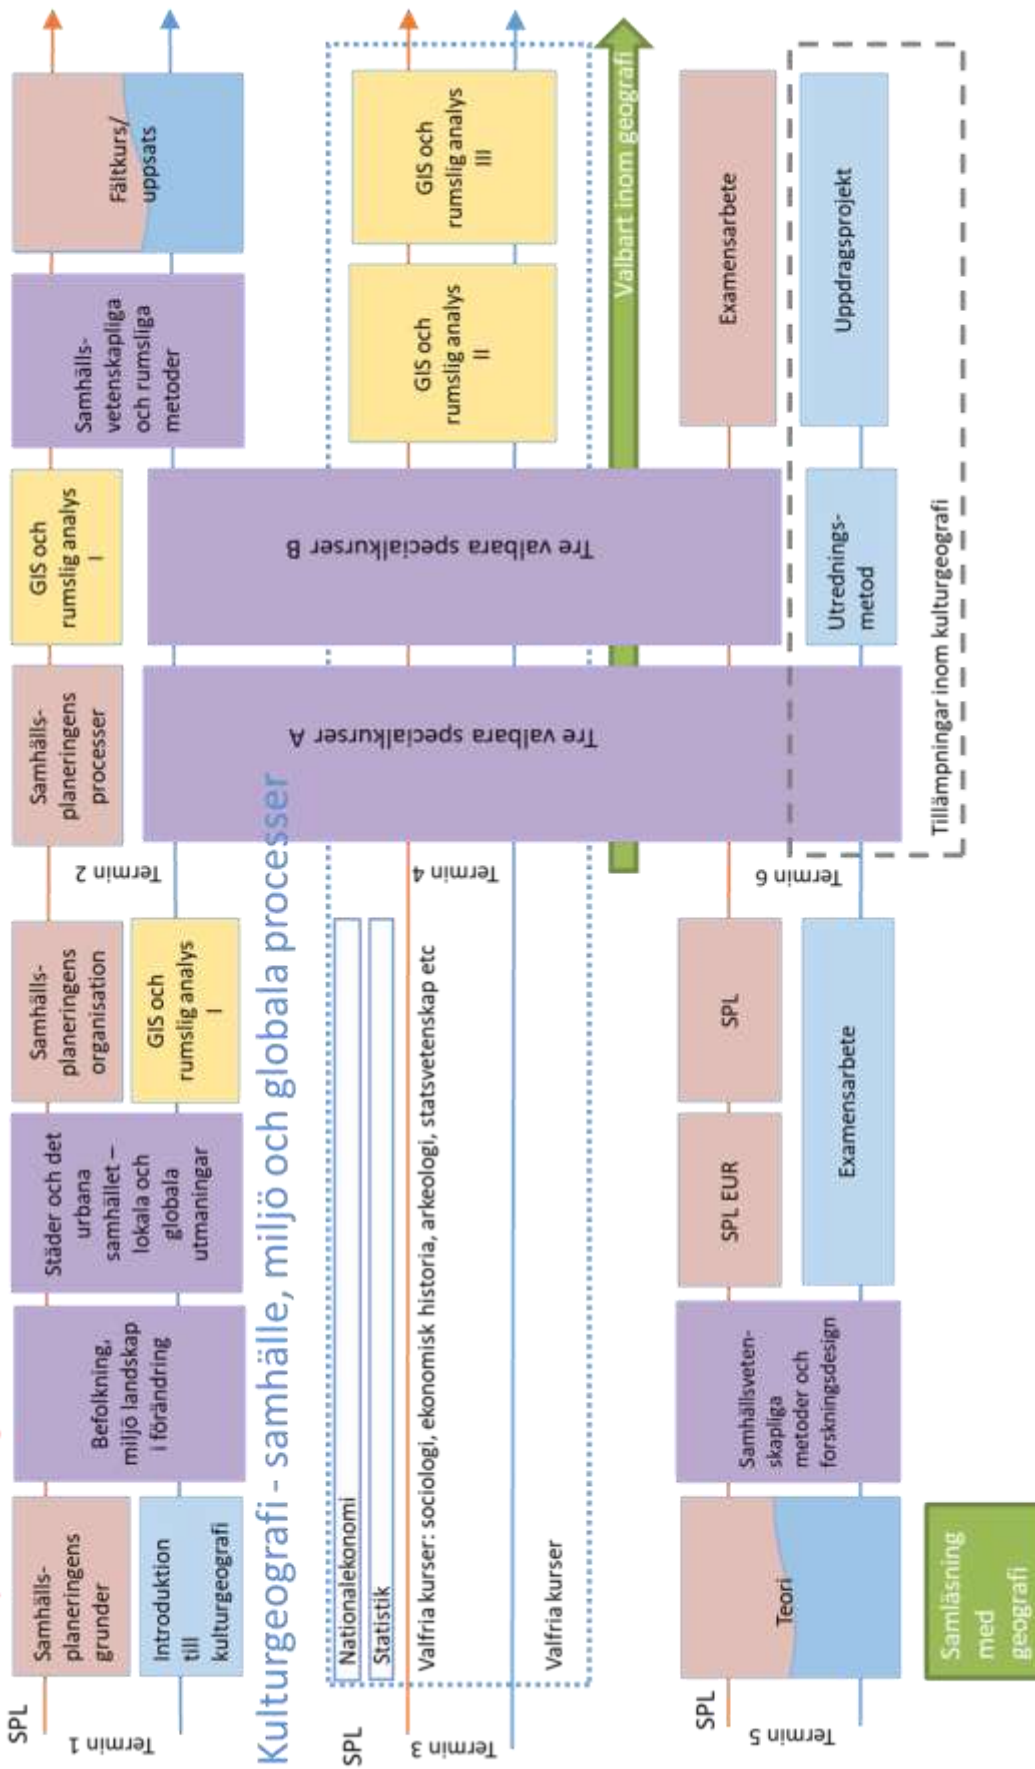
SPL

Termin 1

Samhälls-planeringens grunder

Introduktion till kulturgeografi

Befolkning, miljö landskap i förändring

Städer och det urbana samhället – lokala och globala utmaningar

Samhälls-planeringens organisation

GIS och rumslig analys I

Termin 2

Samhälls-planeringens processer

GIS och rumslig analys I

Samhälls-vetenskapliga och rumsliga metoder

Fältkurs/ uppsats

Kulturgeografi - samhälle, miljö och globala processer

SPL

Termin 3

Nationalekonomi

Statistik

Valfria kurser: sociologi, ekonomisk historia, arkeologi, statsvetenskap etc

Valfria kurser

Termin 4

Tre valbara specialkurser A

Tre valbara specialkurser B

GIS och rumslig analys II

GIS och rumslig analys III

Valbart inom geografi

SPL

Termin 5

Teori

Samhällsveten-skapliga metoder och forskningsdesign

SPL EUR

SPL

Examensarbete

Termin 6

Utrednings-metod

Uppdragsprojekt

Examensarbete

Tillämpningar inom kulturgeografi

Samläsning med geografi